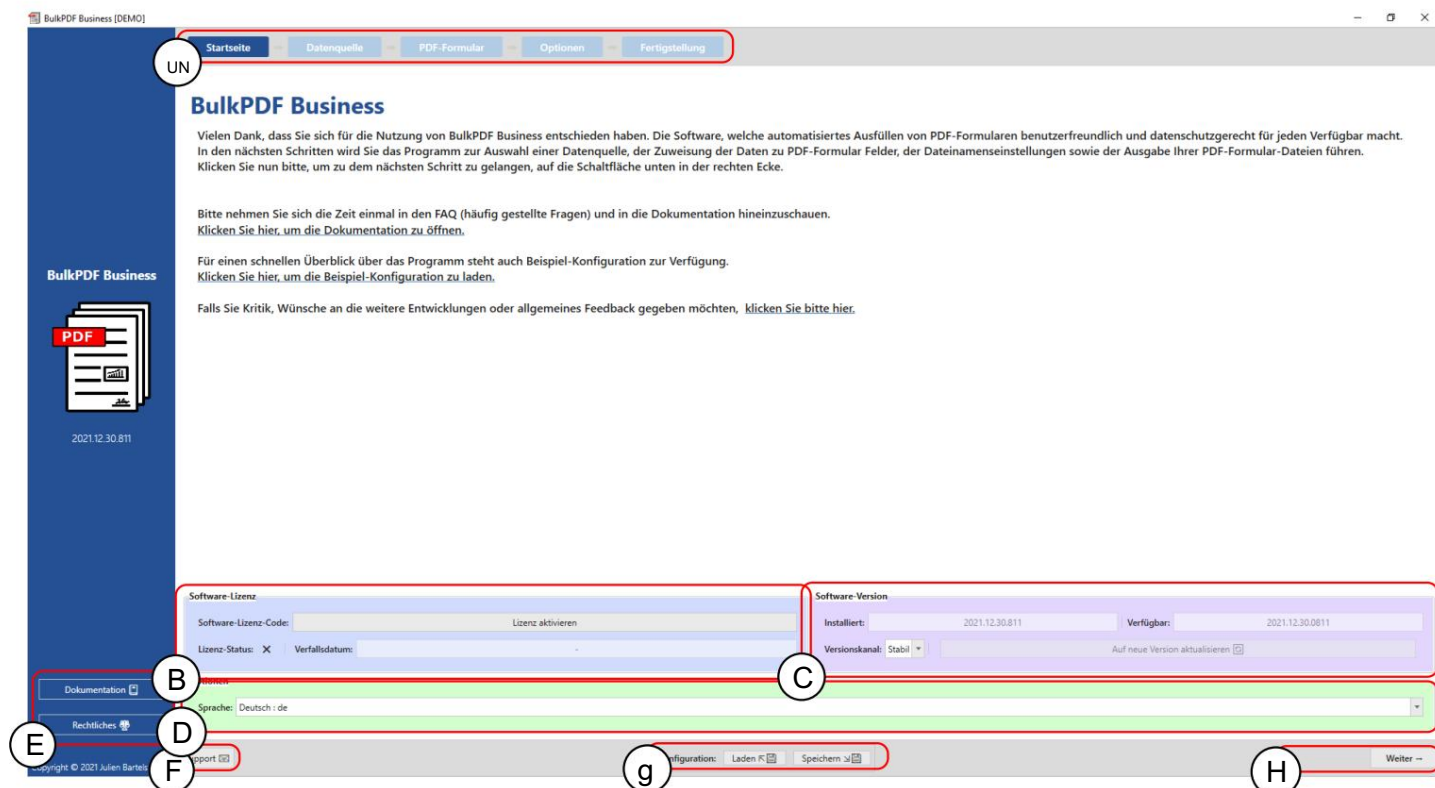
BulkPDF Business [DEMO]

Startseite → Datenquelle → PDF-Formular → Optionen → Fertigstellung

UN

BulkPDF Business

Vielen Dank, dass Sie sich für die Nutzung von BulkPDF Business entschieden haben. Die Software, welche automatisiertes Ausfüllen von PDF-Formularen benutzerfreundlich und datenschutzgerecht für jeden Verfügbar macht. In den nächsten Schritten wird Sie das Programm zur Auswahl einer Datenquelle, der Zuweisung der Daten zu PDF-Formular Felder, der Dateinamenseinstellungen sowie der Ausgabe Ihrer PDF-Formular-Dateien führen. Klicken Sie nun bitte, um zu dem nächsten Schritt zu gelangen, auf die Schaltfläche unten in der rechten Ecke.

Bitte nehmen Sie sich die Zeit einmal in den FAQ (häufig gestellte Fragen) und in die Dokumentation hineinzuschauen.
Klicken Sie hier, um die Dokumentation zu öffnen.

Für einen schnellen Überblick über das Programm steht auch Beispiel-Konfiguration zur Verfügung.
Klicken Sie hier, um die Beispiel-Konfiguration zu laden.

Falls Sie Kritik, Wünsche an die weitere Entwicklungen oder allgemeines Feedback gegeben möchten, klicken Sie bitte hier.

BulkPDF Business

PDF

2021.12.30.811

Software-Lizenz
Software-Lizenz-Code: Lizenz aktivieren
Lizenz-Status: ✕ Verfallsdatum: -

Software-Version
Installiert: 2021.12.30.811 Verfügbar: 2021.12.30.0811
Versionskanal: Stabil Auf neue Version aktualisieren

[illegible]
Sprache: Deutsch : de

Dokumentation
Rechtliches

B C D E F g H

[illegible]pport

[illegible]nfiguration: Laden Speichern

Weiter →

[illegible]yright © 2021 Julien Bartels